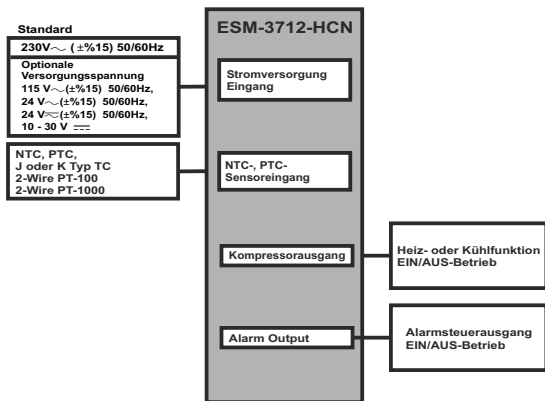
Standard

230V$\sim$ ( ±%15) 50/60Hz

Optionale Versorgungsspannung
115 V$\sim$(±%15) 50/60Hz,
24 V$\sim$(±%15) 50/60Hz,
24 V$\approx$(±%15) 50/60Hz,
10 - 30 V $\overline{\overline{\ \ }}$

ESM-3712-HCN

Stromversorgung Eingang

NTC, PTC,
J oder K Typ TC
2-Wire PT-100
2-Wire PT-1000

NTC-, PTC-Sensoreingang

Kompressorausgang

Heiz- oder Kühlfunktion EIN/AUS-Betrieb

Alarm Output

Alarmsteuerausgang EIN/AUS-Betrieb